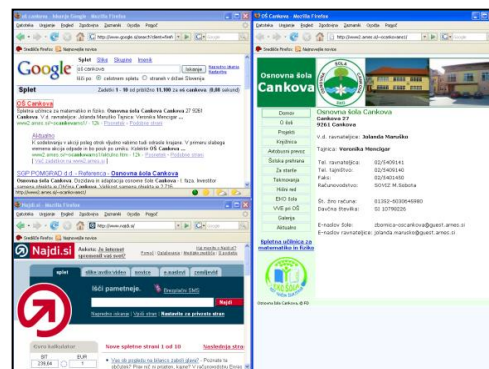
oš cankova - Iskanje Google - Mozilla Firefox

Datoteka Urejanje Pogled Zgodovina Zaznamki Orodja Pomoč

http://www.google.si/search?client=firefox

Snežilla Firefox Najnovejše novice

Google Splet Slike Skupine Imenik
oš cankova Iskanje Napredno iskanje Nastavitve
Išči po: ● celotnem spletu ○ straneh v državi Slovenija

Splet Zadetki 1 - 10 od približno 11.100 za oš cankova. (0,08 sekund)

OŠ Cankova
Spletna učilnica za matematiko in fiziko. Osnovna šola Cankova Cankova 27 9261 Cankova. V.d. ravnateljice: Jolanda Marušič Tajnica: Veronika Mencigar ...
www2.arnes.si/~oscankova/ - 12k - Prepomni - Podobne strani

Aktualno
K sodelovanju v akciji poleg otrok vljudno vabimo tudi vaše starše. V primeru slabega vremena akcija odpade in bo pouk po urniku. Ravnatelj OŠ Cankova ...
www2.arnes.si/~oscankova/aktualno.htm - 12k - Prepomni - Podobne strani

SGP POMGRAD d.d - Referenca - Osnovna šola Cankova
Osnovna šola Cankova. Dozidava in adaptacija osnovne šole Cankova - I. faza. Investitor ...

Najdi.si - Mozilla Firefox

Datoteka Urejanje Pogled Zgodovina Zaznamki Orodja Pomoč

http://www.najdi.si/

Snežilla Firefox Najnovejše novice

Najdi.si
splet slike video novice e-nakupi zemljevid
Išči pametneje.
Brezplačni SMS
Najdi
Napredno iskanje | Vaši stran | Nastavite za privzeto stran

Gorivo kalkulator
SIT EUR
239,64 1

OŠ Cankova - Mozilla Firefox

Datoteka Urejanje Pogled Zgodovina Zaznamki Orodja Pomoč

http://www2.arnes.si/~oscankova/

Snežilla Firefox Najnovejše novice

Osnovna šola Cankova

Domov
O šoli
Projekti
Knjižnica
Aktivnosti poveč
Šolska prehrana
Za starše
Tekmovanja
Hišni red
EKO šola
VVE pri OŠ
Galerija
Aktualno

Spletna učilnica za matematiko in fiziko

Osnovna šola Cankova
Cankova 27
9261 Cankova

V.d. ravnateljice: Jolanda Marušič

Tajnica: Veronika Mencigar

Tel. ravnateljica: 02/5409141
Tel. tajništvo: 02/5409140
Faks: 02/5401450
Računovodstvo: SOVIZ M.Sobota

Št. žiro računa: 01352-6030646980
Davčna številka: SI 10786226

E-naslov šole: zbornica-oscankova@guest.arnes.si
E-naslov ravnateljice: jolanda.marusic@guest.arnes.si

Osnovna šola Cankova © P0